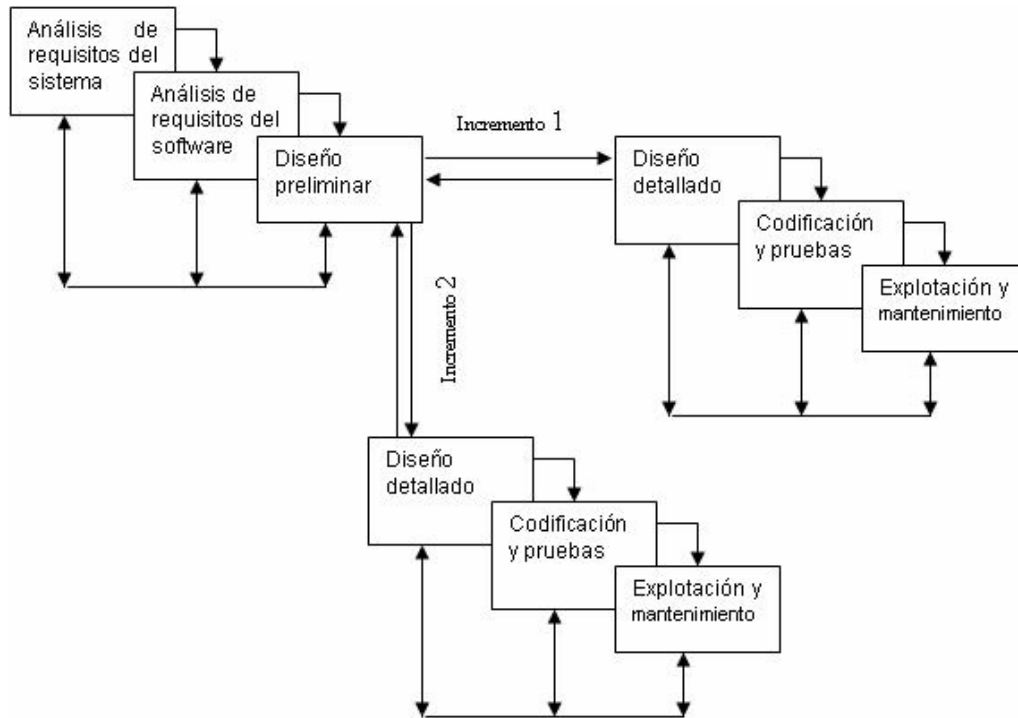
Análisis de requisitos del sistema

Análisis de requisitos del software

Diseño preliminar

Incremento 1

Diseño detallado

Codificación y pruebas

Explotación y mantenimiento

Incremento 2

Diseño detallado

Codificación y pruebas

Explotación y mantenimiento